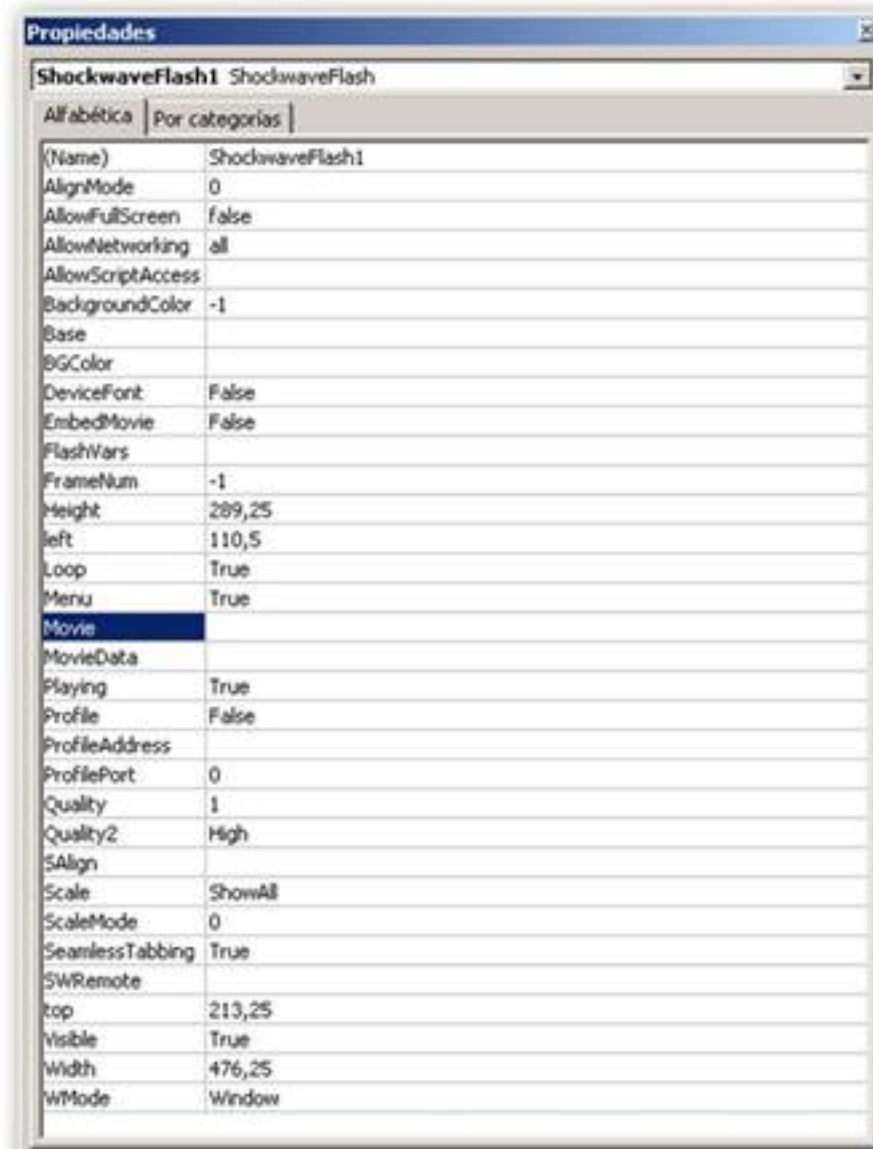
Propiedades

ShockwaveFlash1 ShockwaveFlash

Alfabética | Por categorías

| | |
|---|---|
| (Name) | ShockwaveFlash1 |
| AlignMode | 0 |
| AllowFullScreen | false |
| AllowNetworking | all |
| AllowScriptAccess | |
| BackgroundColor | -1 |
| Base | |
| BGColor | |
| DeviceFont | False |
| EmbedMovie | False |
| FlashVars | |
| FrameNum | -1 |
| Height | 289,25 |
| left | 110,5 |
| Loop | True |
| Menu | True |
| Movie | |
| MovieData | |
| Playing | True |
| Profile | False |
| ProfileAddress | |
| ProfilePort | 0 |
| Quality | 1 |
| Quality2 | High |
| SAlign | |
| Scale | ShowAll |
| ScaleMode | 0 |
| SeamlessTabbing | True |
| SWRemote | |
| top | 213,25 |
| Visible | True |
| Width | 476,25 |
| WMode | Window |